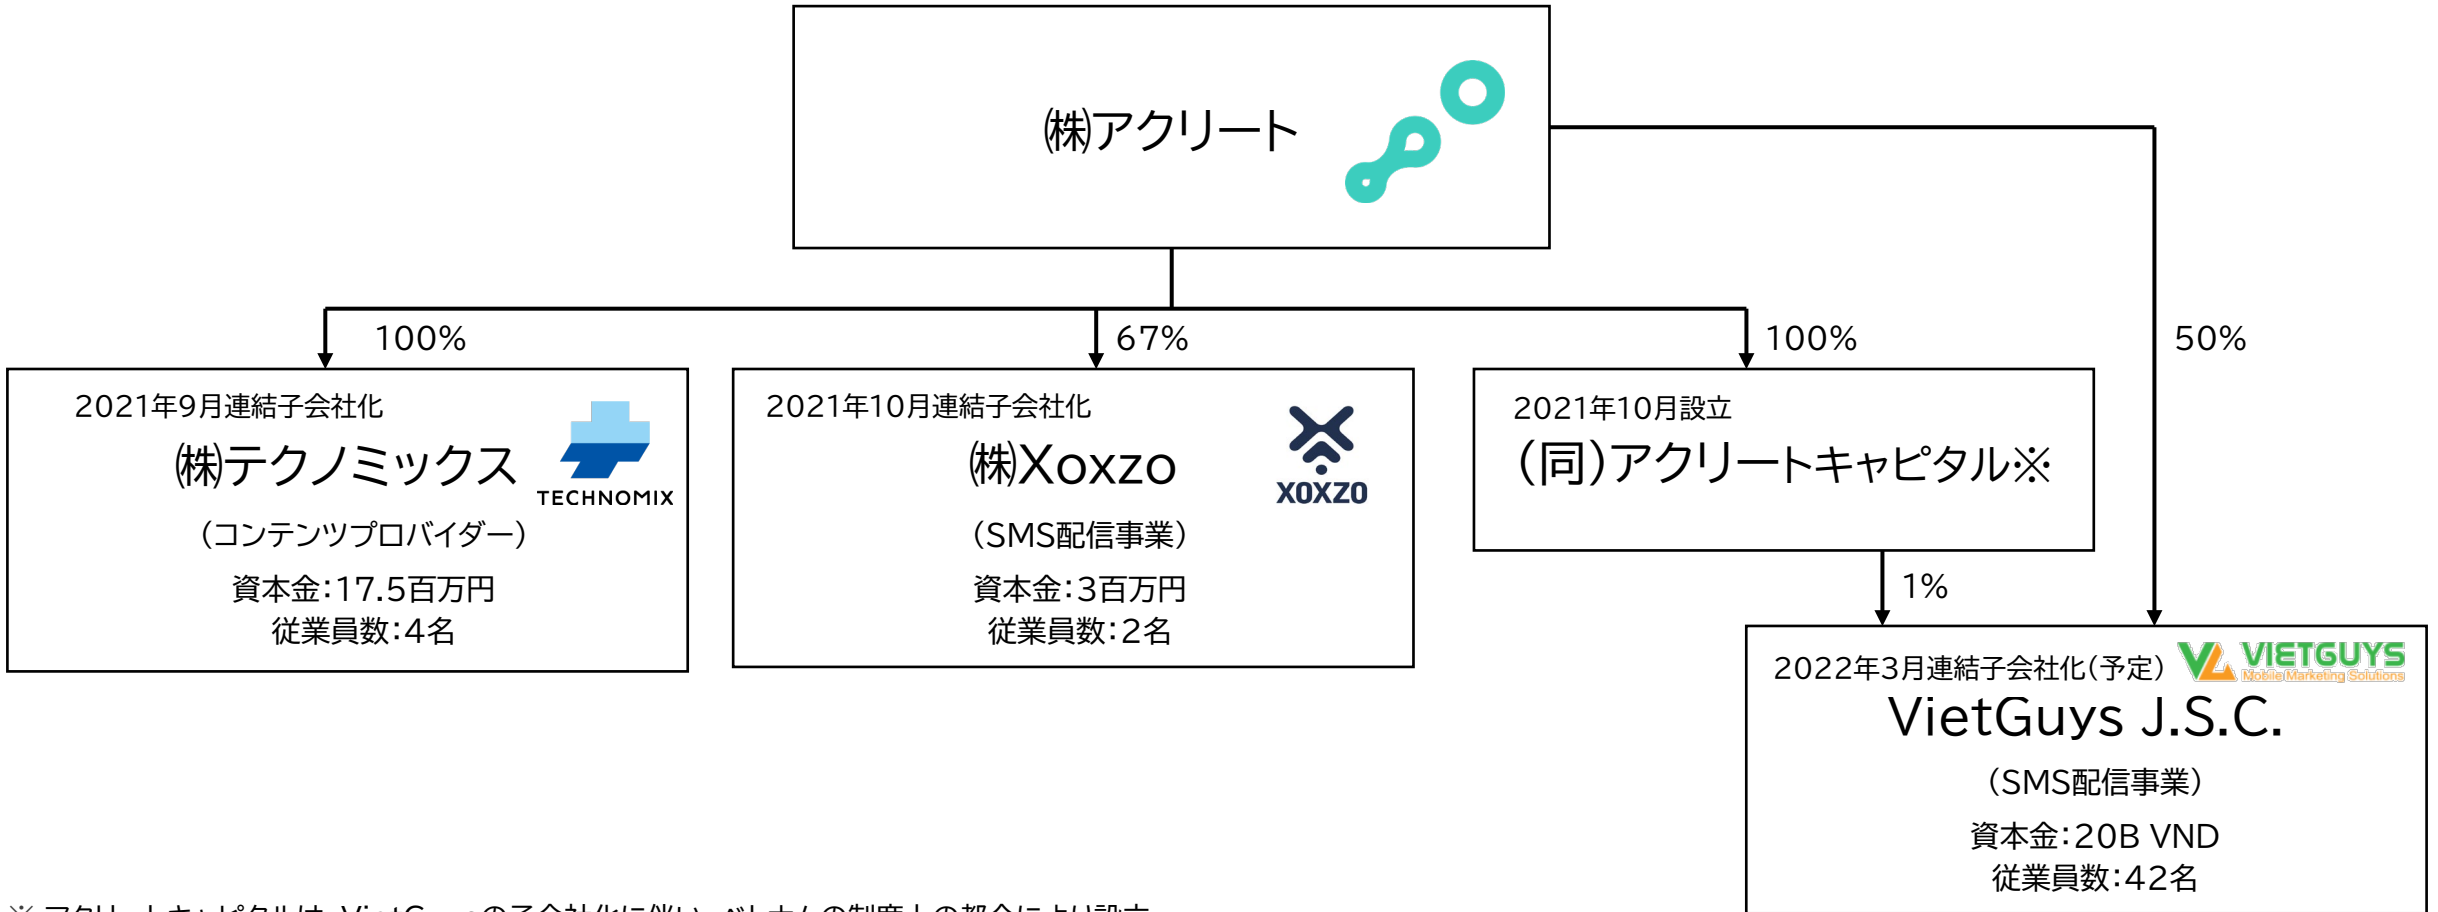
㈱アクリート

100%

67%

100%

50%

2021年9月連結子会社化
㈱テクノミックス
TECHNOMIX
（コンテンツプロバイダー）
資本金：17.5百万円
従業員数：4名

2021年10月連結子会社化
㈱Xoxzo
XOXZO
（SMS配信事業）
資本金：3百万円
従業員数：2名

2021年10月設立
（同）アクリートキャピタル※

1%

2022年3月連結子会社化（予定）
VIETGUYS
Mobile Marketing Solutions
VietGuys J.S.C.
（SMS配信事業）
資本金：20B VND
従業員数：42名

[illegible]